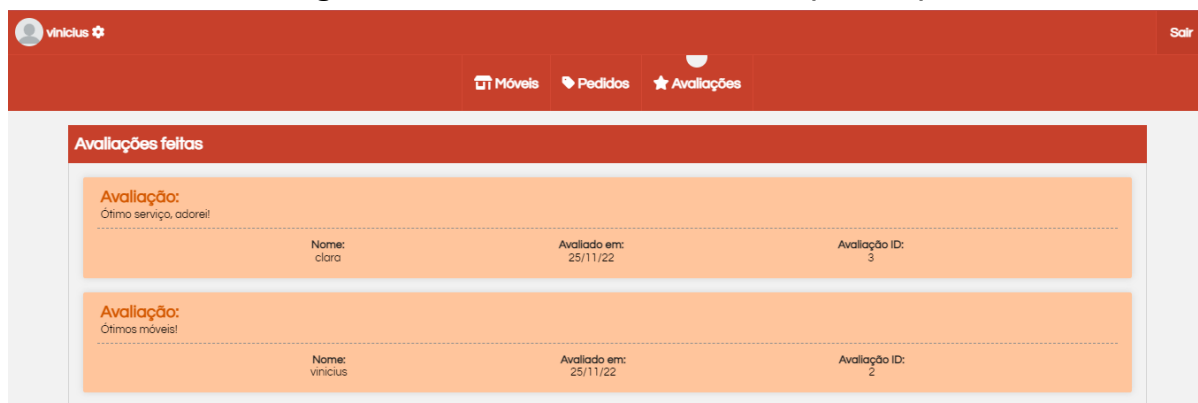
vinicius

Sair

Móveis Pedidos Avaliações

Avaliações feitas

Avaliação:
Ótimo serviço, adorei!

| Nome: | Avaliado em: | Avaliação ID: |
|---|---|---|
| clara | 25/11/22 | 3 |

Avaliação:
Ótimos móveis!

| Nome: | Avaliado em: | Avaliação ID: |
|---|---|---|
| vinicius | 25/11/22 | 2 |